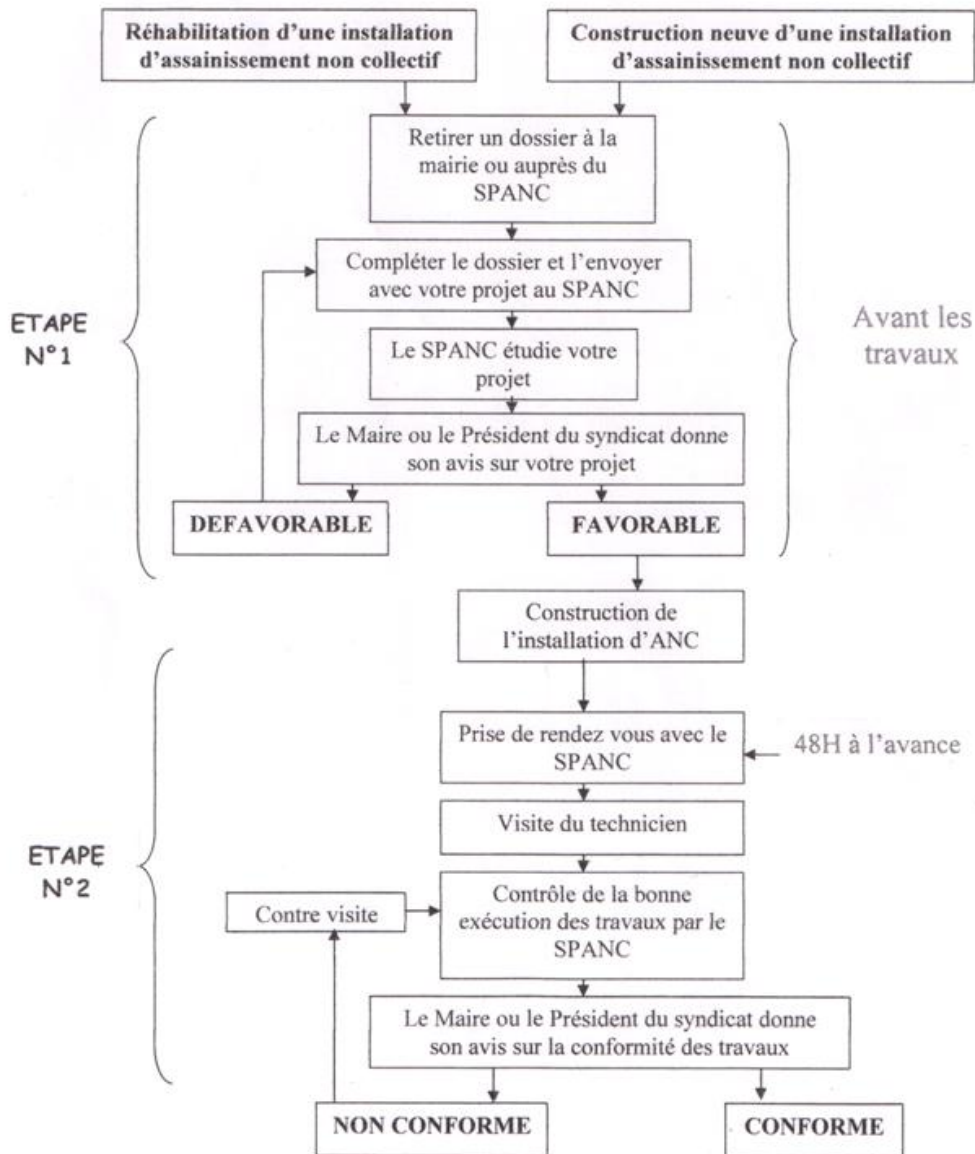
Réhabilitation d'une installation d'assainissement non collectif

Construction neuve d'une installation d'assainissement non collectif

ETAPE N°1

Retirer un dossier à la mairie ou auprès du SPANC

Compléter le dossier et l'envoyer avec votre projet au SPANC

Le SPANC étudie votre projet

Le Maire ou le Président du syndicat donne son avis sur votre projet

DEFAVORABLE

FAVORABLE

Avant les travaux

Construction de l'installation d'ANC

ETAPE N°2

Prise de rendez vous avec le SPANC

48H à l'avance

Visite du technicien

Contre visite

Contrôle de la bonne exécution des travaux par le SPANC

Le Maire ou le Président du syndicat donne son avis sur la conformité des travaux

NON CONFORME

CONFORME